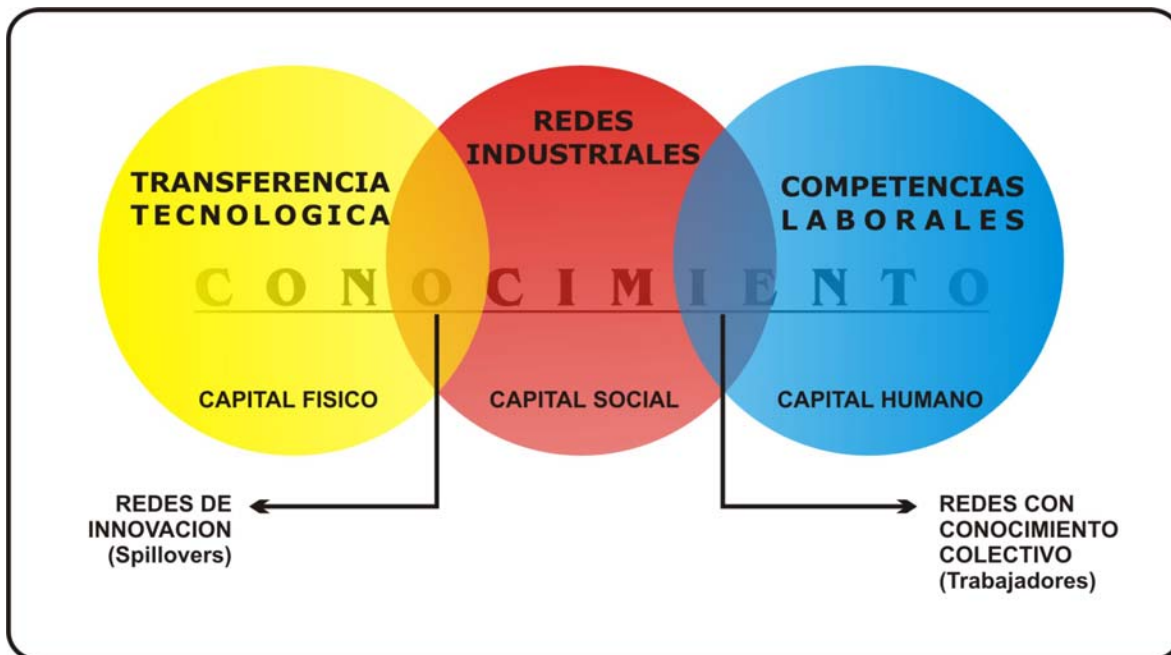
TRANSFERENCIA TECNOLOGICA

REDES INDUSTRIALES

COMPETENCIAS LABORALES

C O N O C I M I E N T O

CAPITAL FISICO

CAPITAL SOCIAL

CAPITAL HUMANO

REDES DE INNOVACION (Spillovers)

REDES CON CONOCIMIENTO COLECTIVO (Trabajadores)